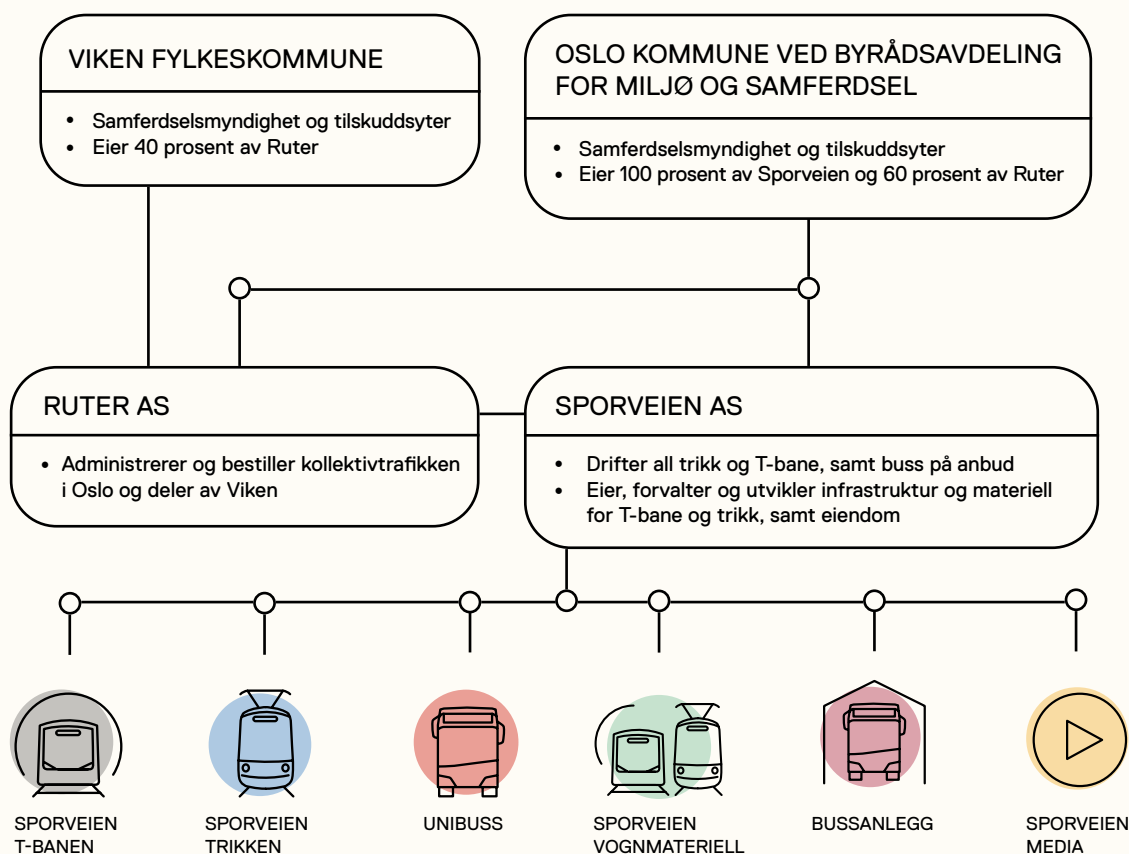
VIKEN FYLKESKOMMUNE

- Samferdselsmyndighet og tilskuddsyter
- Eier 40 prosent av Ruter

OSLO KOMMUNE VED BYRÅDSAVDELING FOR MILJØ OG SAMFERDSEL

- Samferdselsmyndighet og tilskuddsyter
- Eier 100 prosent av Sporveien og 60 prosent av Ruter

RUTER AS

- Administrerer og bestiller kollektivtrafikken i Oslo og deler av Viken

SPORVEIEN AS

- Drifter all trikk og T-bane, samt buss på anbud
- Eier, forvalter og utvikler infrastruktur og materiell for T-bane og trikk, samt eiendom

SPORVEIEN T-BANEN

SPORVEIEN TRIKKEN

UNIBUSS

SPORVEIEN VOGNMATERIELL

BUSSANLEGG

SPORVEIEN MEDIA